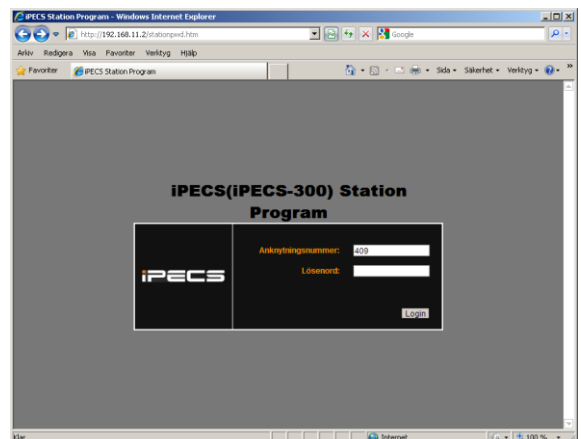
iPECS Station Program - Windows Internet Explorer

http://192.168.11.2/stationpwd.htm

Google

Arkiv Redigera Visa Favoriter Verktyg Hjälp

Favoriter

iPECS Station Program

Sida ▾ Säkerhet ▾ Verktyg ▾

iPECS(iPECS-300) Station Program

iPECS

Anknytningsnummer: 409

Lösenord:

Login

Klar

Internet

100 %